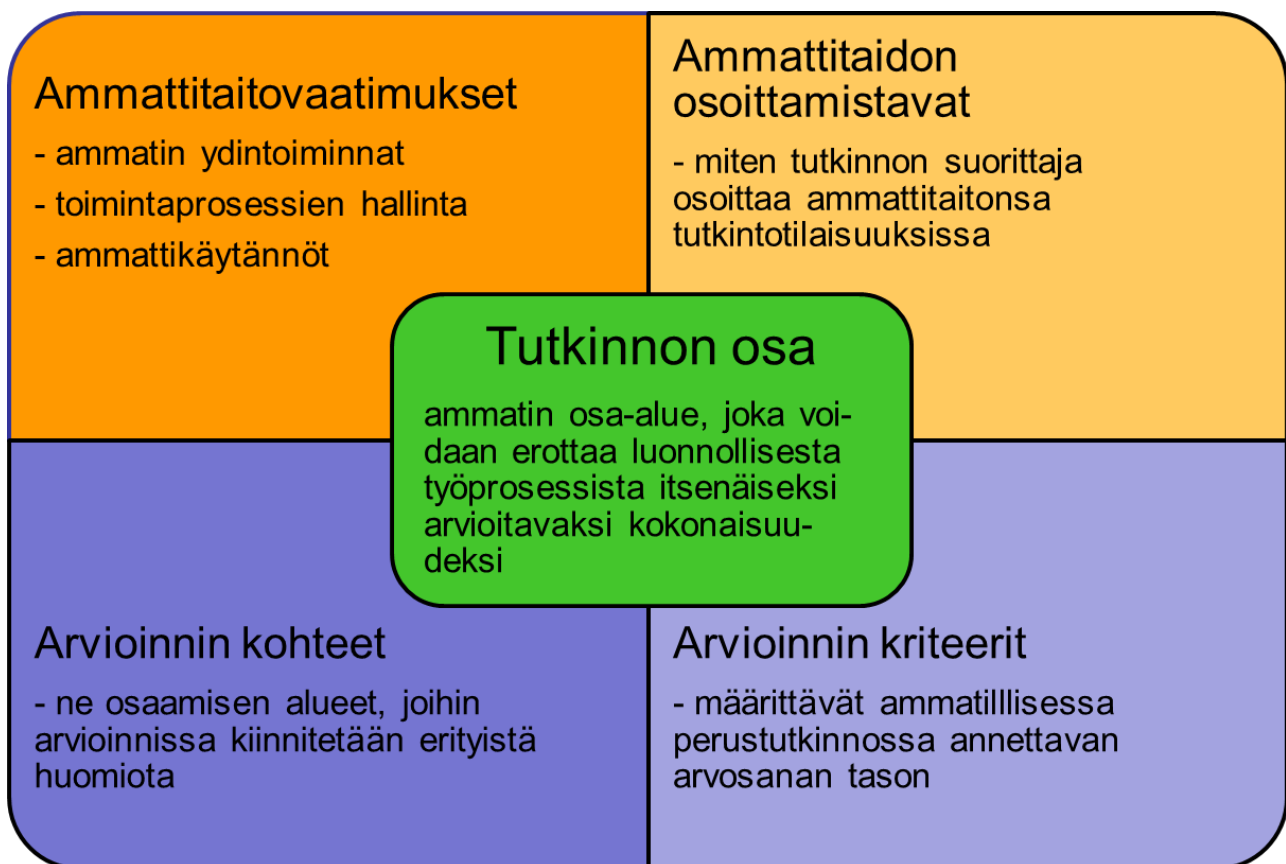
Ammattitaitovaatimukset

- ammatin ydintoiminnat
- toimintaprosessien hallinta
- ammattikäytännöt

Ammattitaidon osoittamistavat

- miten tutkinnon suorittaja osoittaa ammattitaitonsa tutkintotilaisuuksissa

Tutkinnon osa

ammatin osa-alue, joka voidaan erottaa luonnollisesta työprosessista itsenäiseksi arvioitavaksi kokonaisuudeksi

Arvioinnin kohteet

- ne osaamisen alueet, joihin arvioinnissa kiinnitetään erityistä huomiota

Arvioinnin kriteerit

- määrittävät ammatilllisessa perustutkinnossa annettavan arvosanan tason